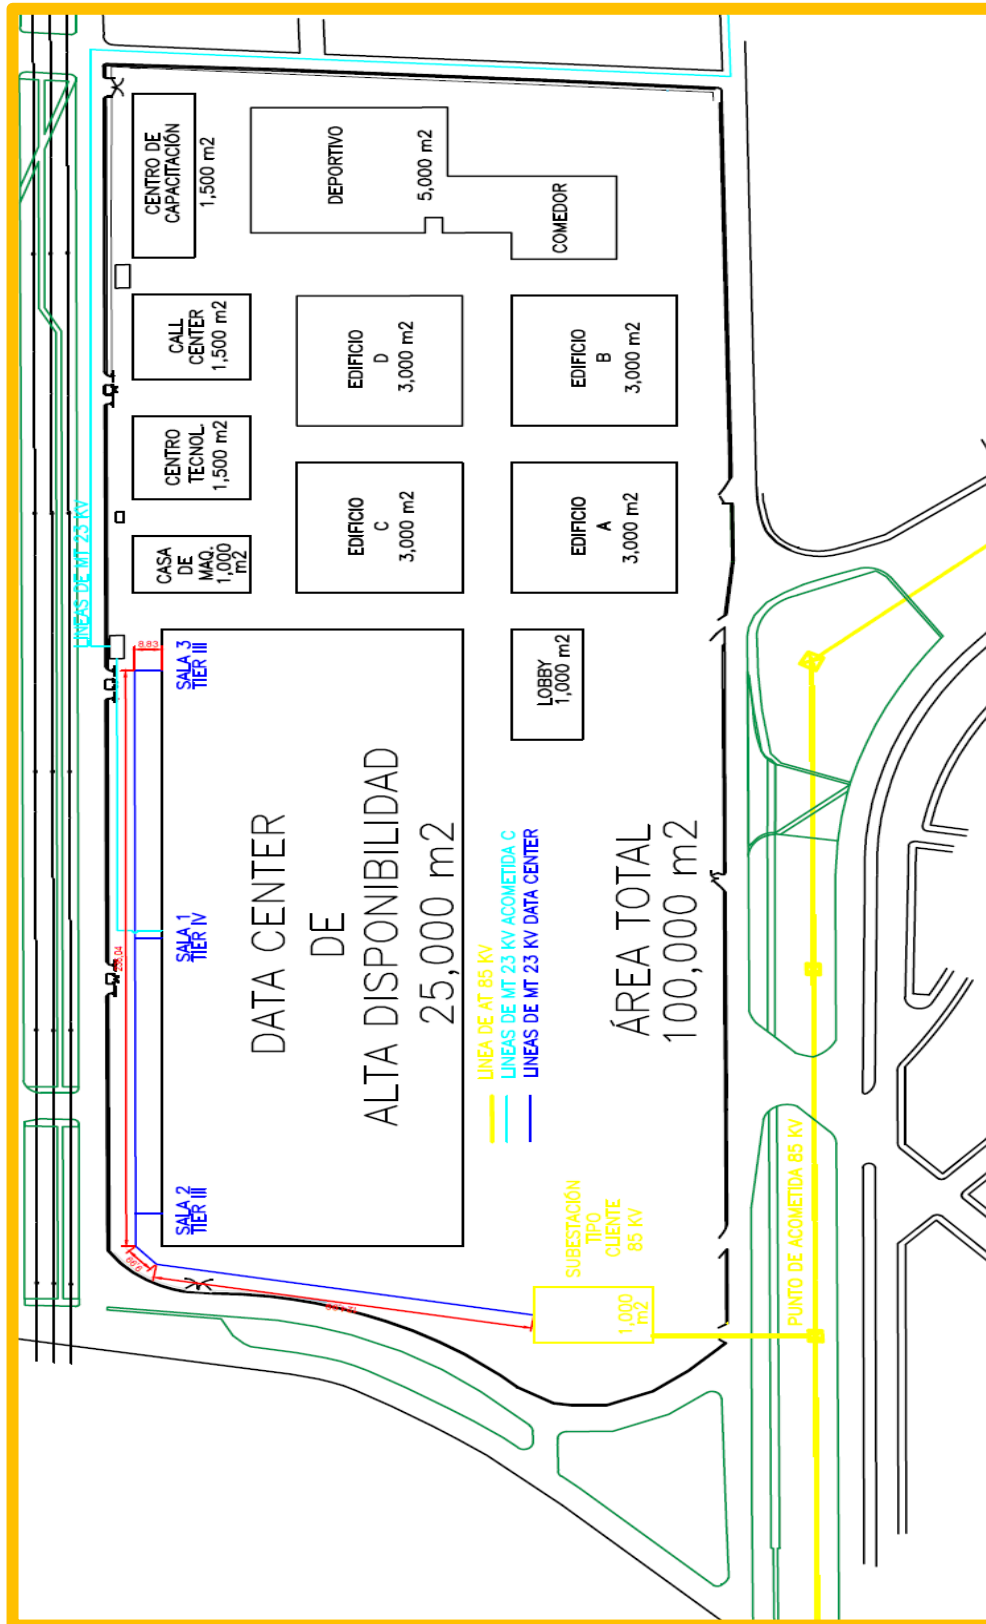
CENTRO DE CAPACITACIÓN 1,500 m2

DEPORTIVO 5,000 m2

COMEDOR

CALL CENTER 1,500 m2

EDIFICIO D 3,000 m2

EDIFICIO B 3,000 m2

CENTRO TECNOL 1,500 m2

CASA DE MAQ. 1,000 m2

EDIFICIO C 3,000 m2

EDIFICIO A 3,000 m2

LINEAS DE MT 23 KV

8.83

SALA 3 TIER III

LOBBY 1,000 m2

DATA CENTER DE ALTA DISPONIBILIDAD 25,000 m2

SALA 1 TIER IV

258.04

LINEA DE AT 85 KV
LINEAS DE MT 23 KV ACOMETIDA C
LINEAS DE MT 23 KV DATA CENTER

ÁREA TOTAL 100,000 m2

SALA 2 TIER III

SUBESTACIÓN TIPO CLIENTE 85 KV

1,000 m2

PUNTO DE ACOMETIDA 85 KV